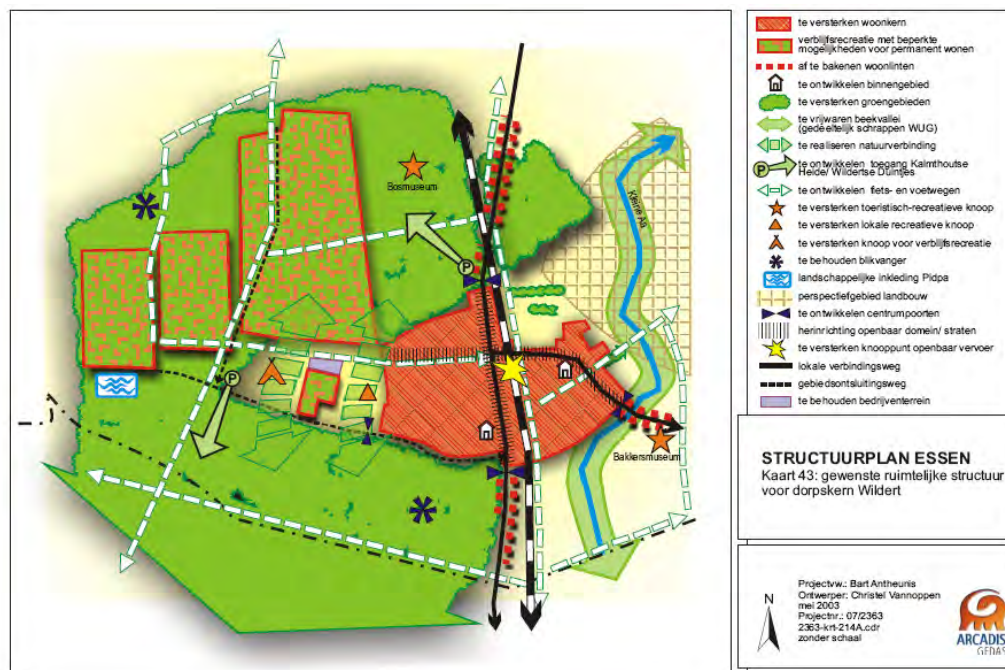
Bosmuseum

Kleine Aa

P

P

Bakkersmuseum

te versterken woonkern
verblijfsrecreatie met beperkte mogelijkheden voor permanent wonen
af te bakenen woonlinten
te ontwikkelen binnengebied
te versterken groengebieden
te vrijwaren beekvallei (gedeeltelijk schrappen WUG)
te realiseren natuurverbinding
P te ontwikkelen toegang Kalmthoutse Heide/ Wildertse Duintjes
te ontwikkelen fiets- en voetwegen
te versterken toeristisch-recreatieve knoop
te versterken lokale recreatieve knoop
te versterken knoop voor verblijfsrecreatie
te behouden blikvanger
landschappelijke inkleding Pidpa
perspectiefgebied landbouw
te ontwikkelen centrumpoorten
herinrichting openbaar domein/ straten
te versterken knooppunt openbaar vervoer
lokale verbindingsweg
gebiedsontsluitingsweg
te behouden bedrijventerrein

STRUCTUURPLAN ESSEN
Kaart 43: gewenste ruimtelijke structuur voor dorpskern Wildert

N

Projectvw.: Bart Antheunis
Ontwerper: Christel Vannoppen
mei 2003
Projectnr.: 07/2363
2363-krt-214A.cdr
zonder schaal

ARCADIS
GEDAS